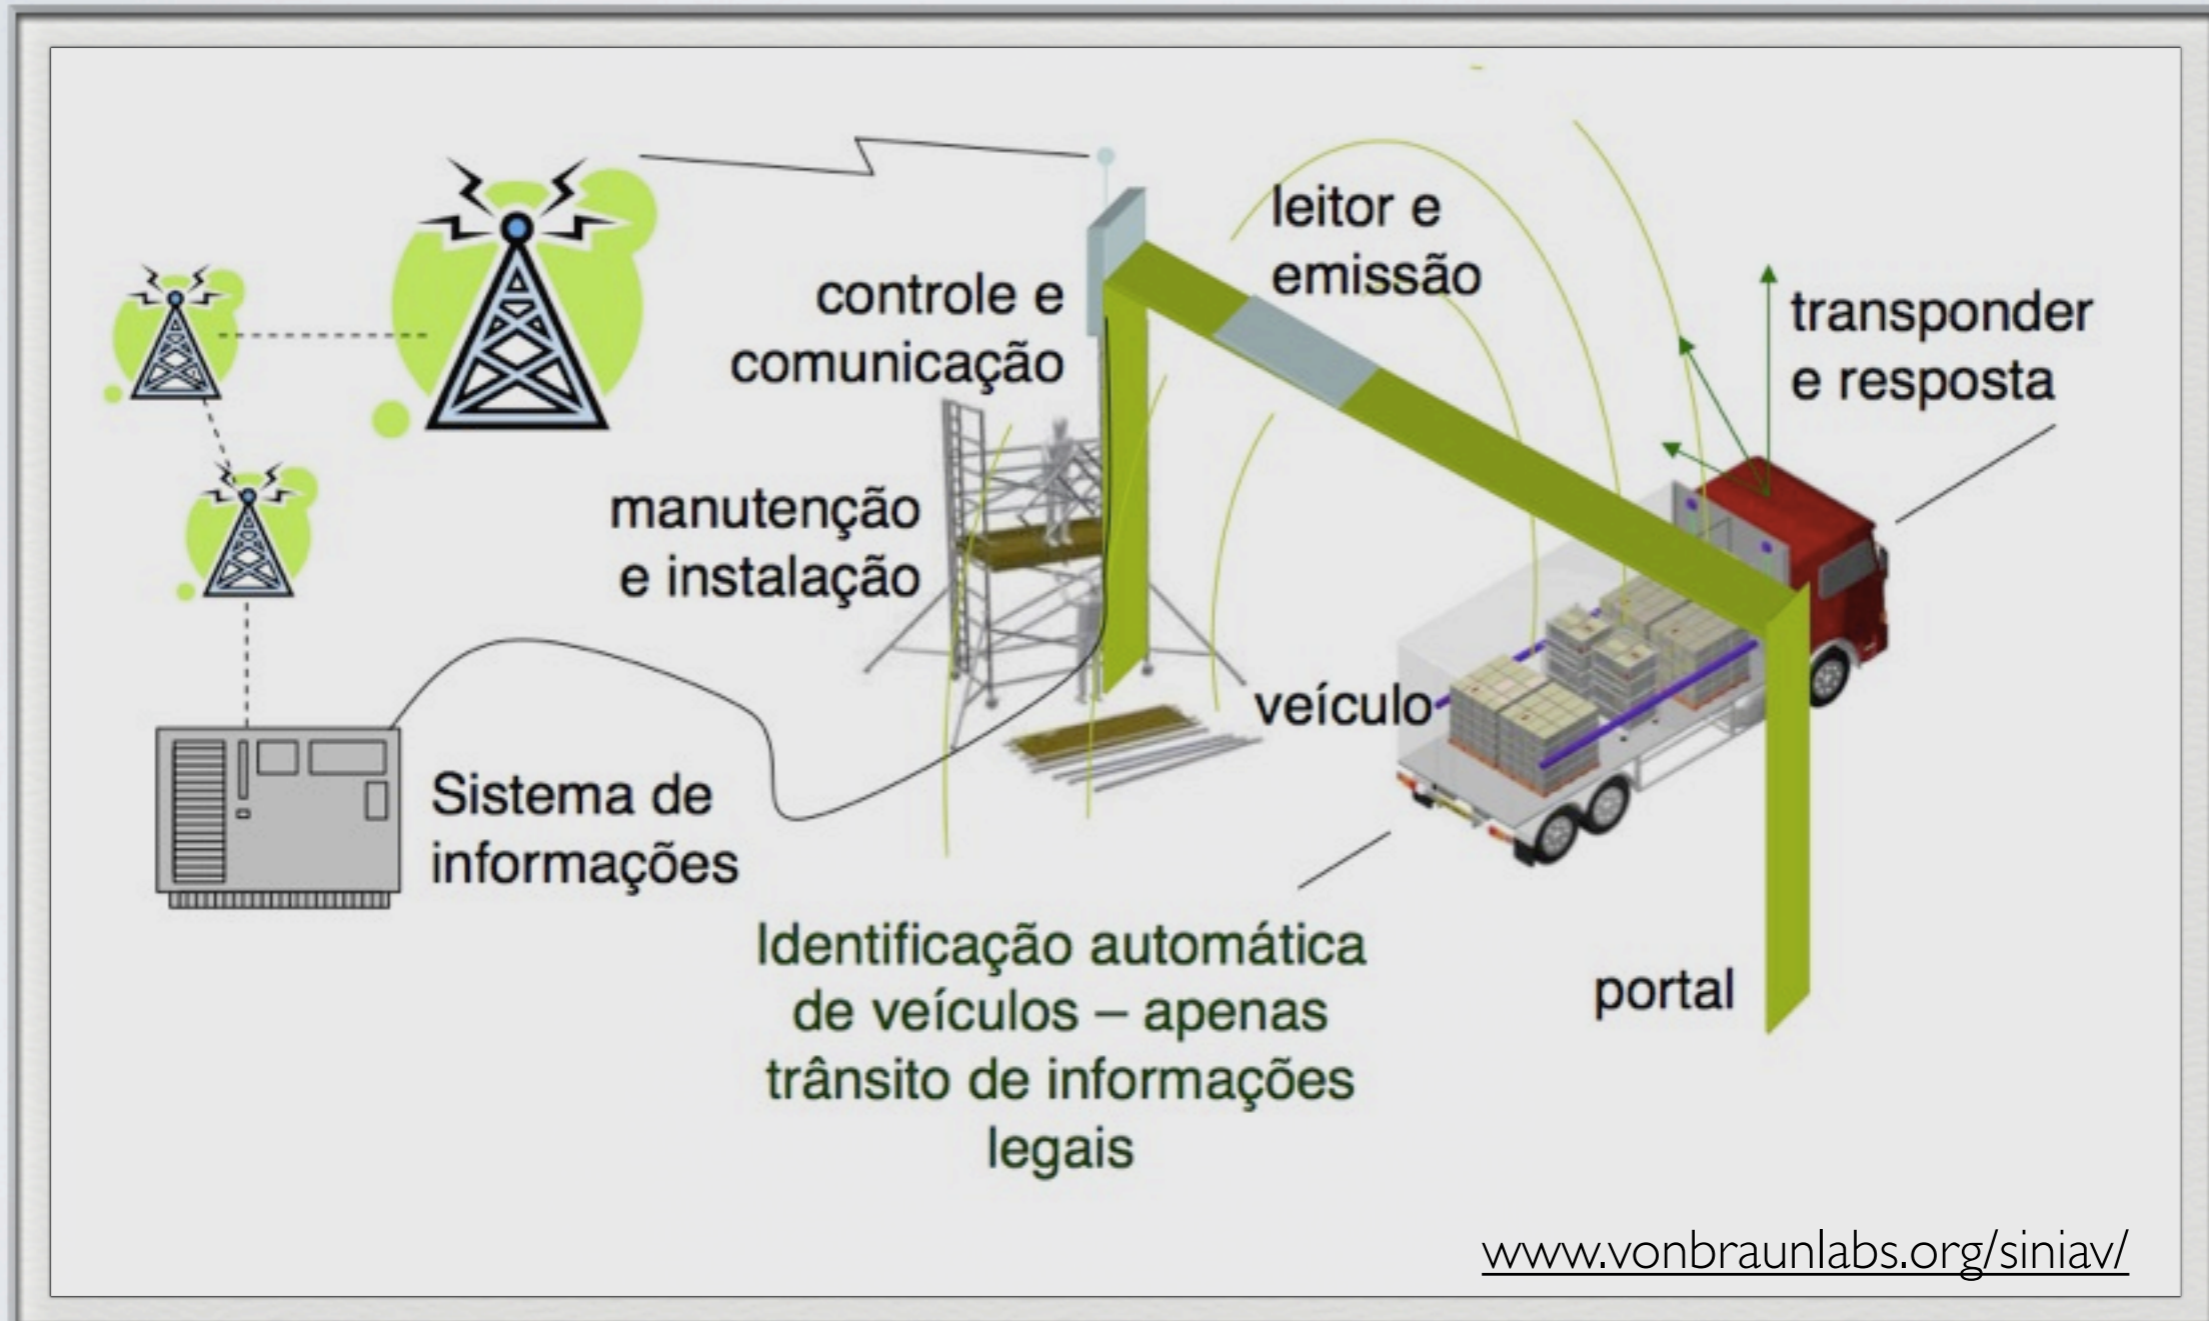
leitor e emissão

controle e comunicação

transponder e resposta

manutenção e instalação

veículo

Sistema de informações

Identificação automática de veículos – apenas trânsito de informações legais

portal

www.vonbraunlabs.org/siniav/